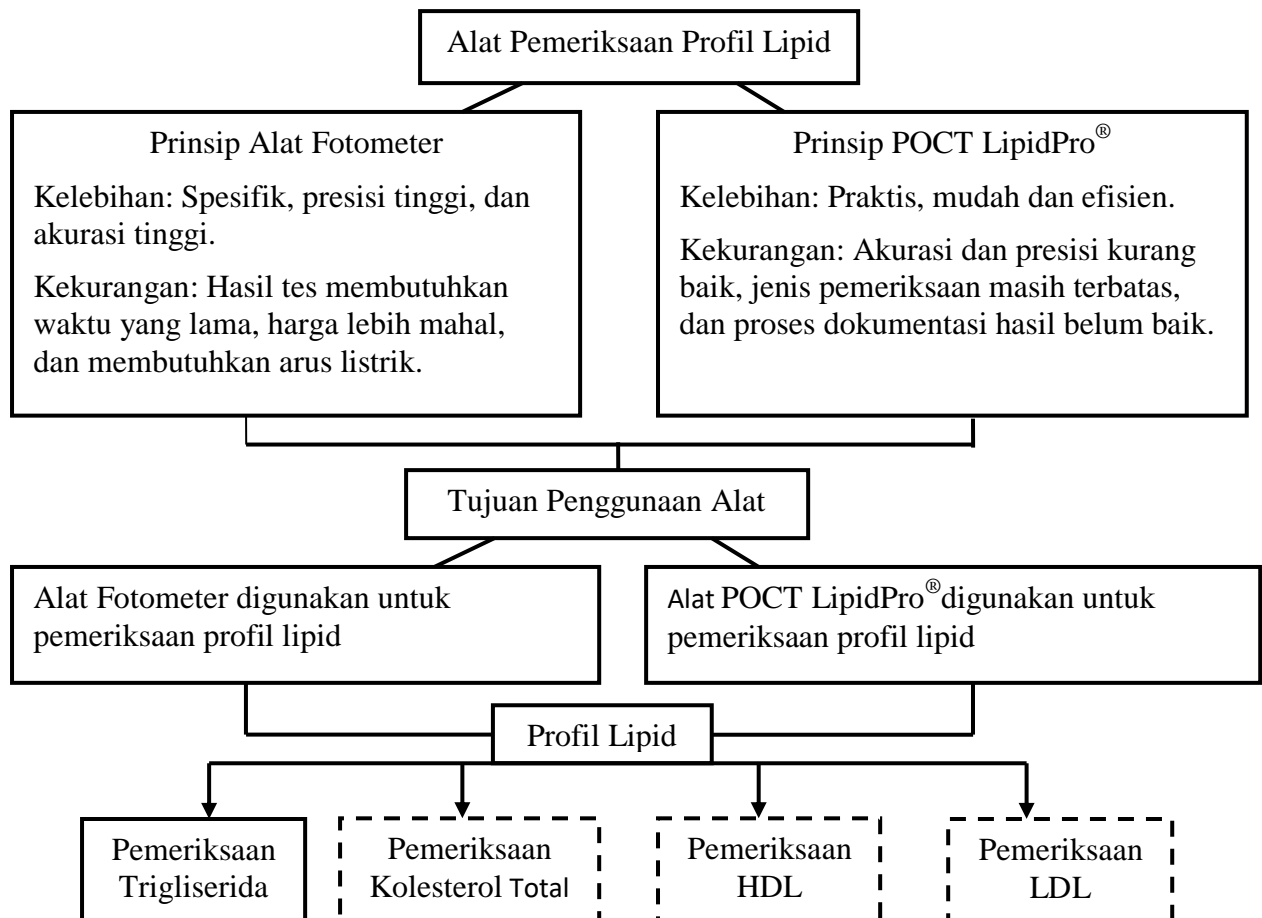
Alat Pemeriksaan Profil Lipid

Prinsip Alat Fotometer

Kelebihan: Spesifik, presisi tinggi, dan akurasi tinggi.

Kekurangan: Hasil tes membutuhkan waktu yang lama, harga lebih mahal, dan membutuhkan arus listrik.

Prinsip POCT LipidPro®

Kelebihan: Praktis, mudah dan efisien.

Kekurangan: Akurasi dan presisi kurang baik, jenis pemeriksaan masih terbatas, dan proses dokumentasi hasil belum baik.

Tujuan Penggunaan Alat

Alat Fotometer digunakan untuk pemeriksaan profil lipid

Alat POCT LipidPro®digunakan untuk pemeriksaan profil lipid

Profil Lipid

Pemeriksaan Trigliserida

Pemeriksaan Kolesterol Total

Pemeriksaan HDL

Pemeriksaan LDL